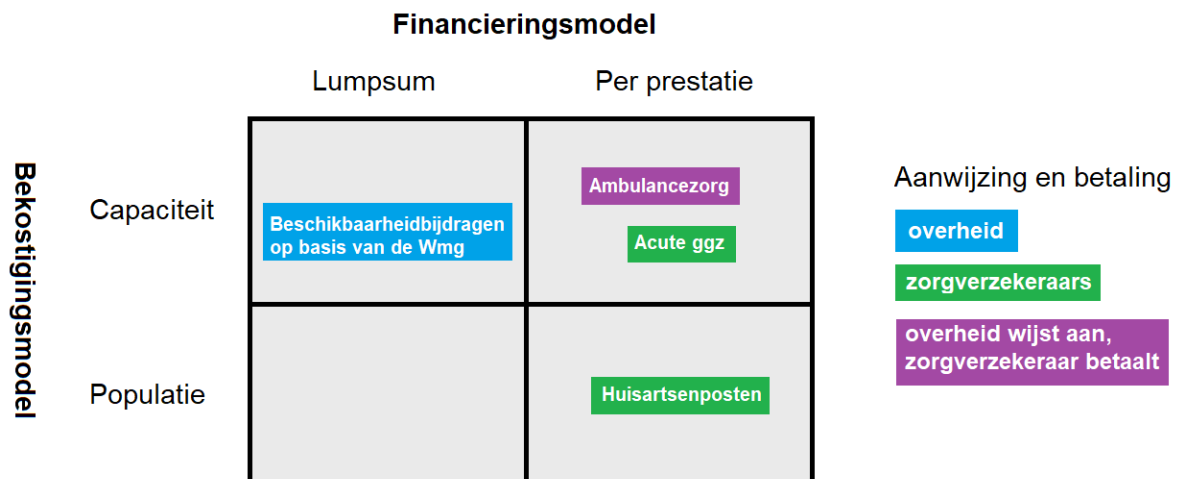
Financieringsmodel

Bekostigingsmodel

| | Lumpsum | Per prestatie |
|---|---|---|
| Capaciteit | Beschikbaarheidbijdragen op basis van de Wmg | Ambulancezorg<br>Acute ggz |
| Populatie | | Huisartsenposten |

Aanwijzing en betaling

overheid

zorgverzekeraars

overheid wijst aan, zorgverzekeraar betaalt